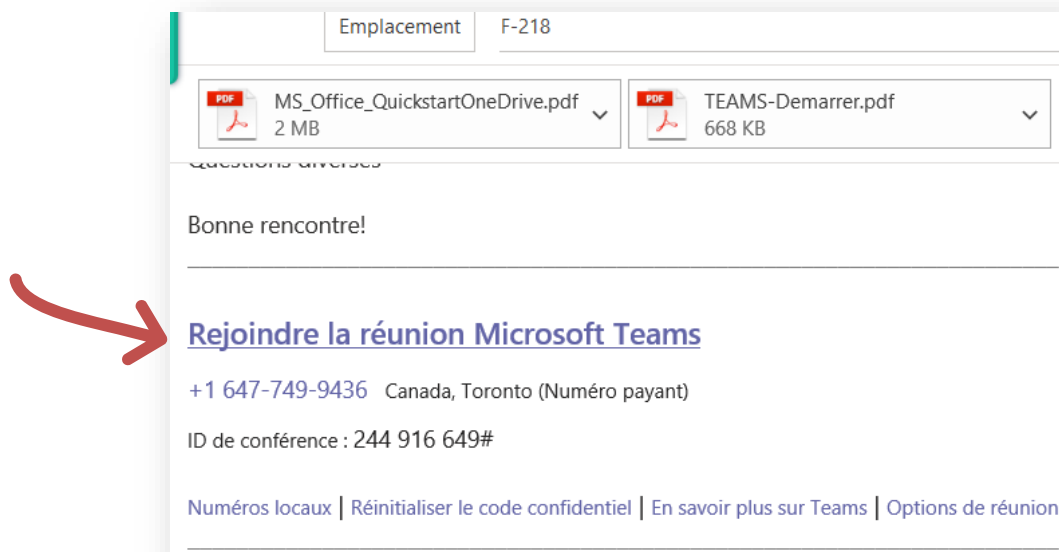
Emplacement F-218

PDF MS_Office_QuickstartOneDrive.pdf 2 MB

PDF TEAMS-Demarrer.pdf 668 KB

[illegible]

Bonne rencontre!

Rejoindre la réunion Microsoft Teams

+1 647-749-9436 Canada, Toronto (Numéro payant)

ID de conférence : 244 916 649#

Numéros locaux | Réinitialiser le code confidentiel | En savoir plus sur Teams | Options de réunion